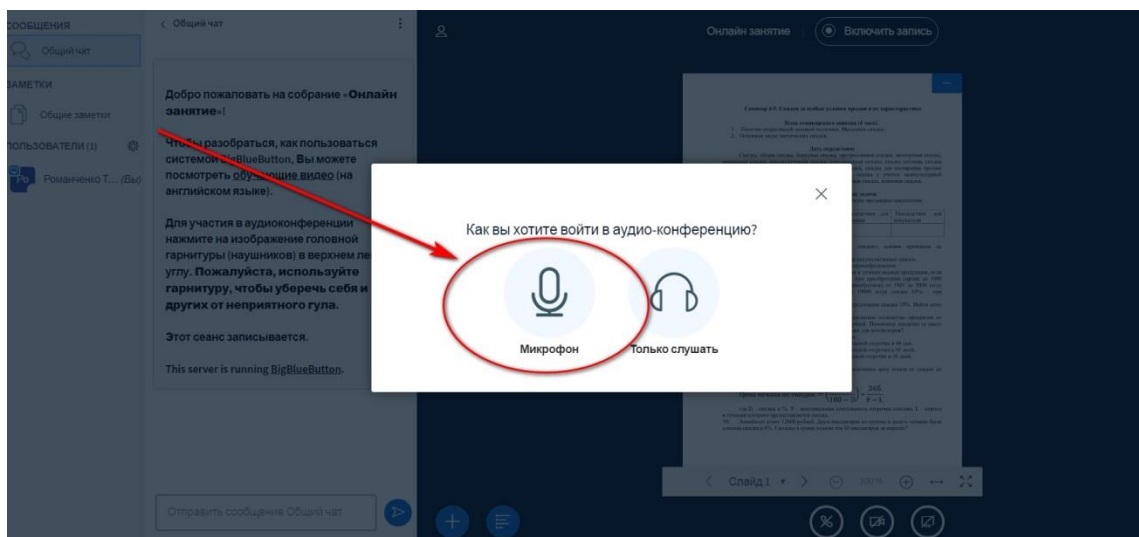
СООБЩЕНИЯ
Общий чат
ЗАМЕТКИ
Общие заметки
ПОЛЬЗОВАТЕЛИ (1)
Романченко Т... (Вы)

< Общий чат

Добро пожаловать на собрание «Онлайн занятие»!

Чтобы разобраться, как пользоваться системой BigBlueButton, Вы можете посмотреть обучающие видео (на английском языке).

Для участия в аудиоконференции нажмите на изображение головной гарнитуры (наушников) в верхнем ле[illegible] углу. Пожалуйста, используйте гарнитуру, чтобы уберечь себя и других от неприятного гула.

Этот сеанс записывается.

This server is running BigBlueButton.

Отправить сообщение Общий чат

Онлайн занятие
Включить запись

Как вы хотите войти в аудио-конференцию?

Микрофон
Только слушать

Слайд 1
100%